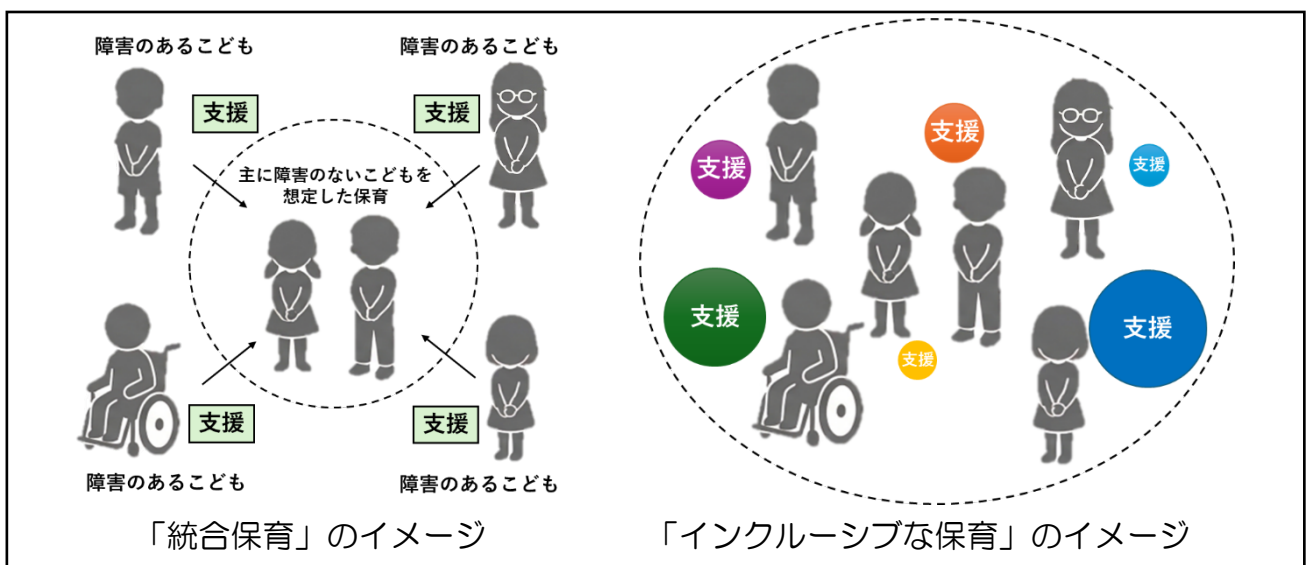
障害のあるこども

支援

障害のあるこども

支援

主に障害のないこどもを想定した保育

支援

障害のあるこども

支援

障害のあるこども

「統合保育」のイメージ

支援

支援

支援

支援

支援

支援

「インクルーシブな保育」のイメージ